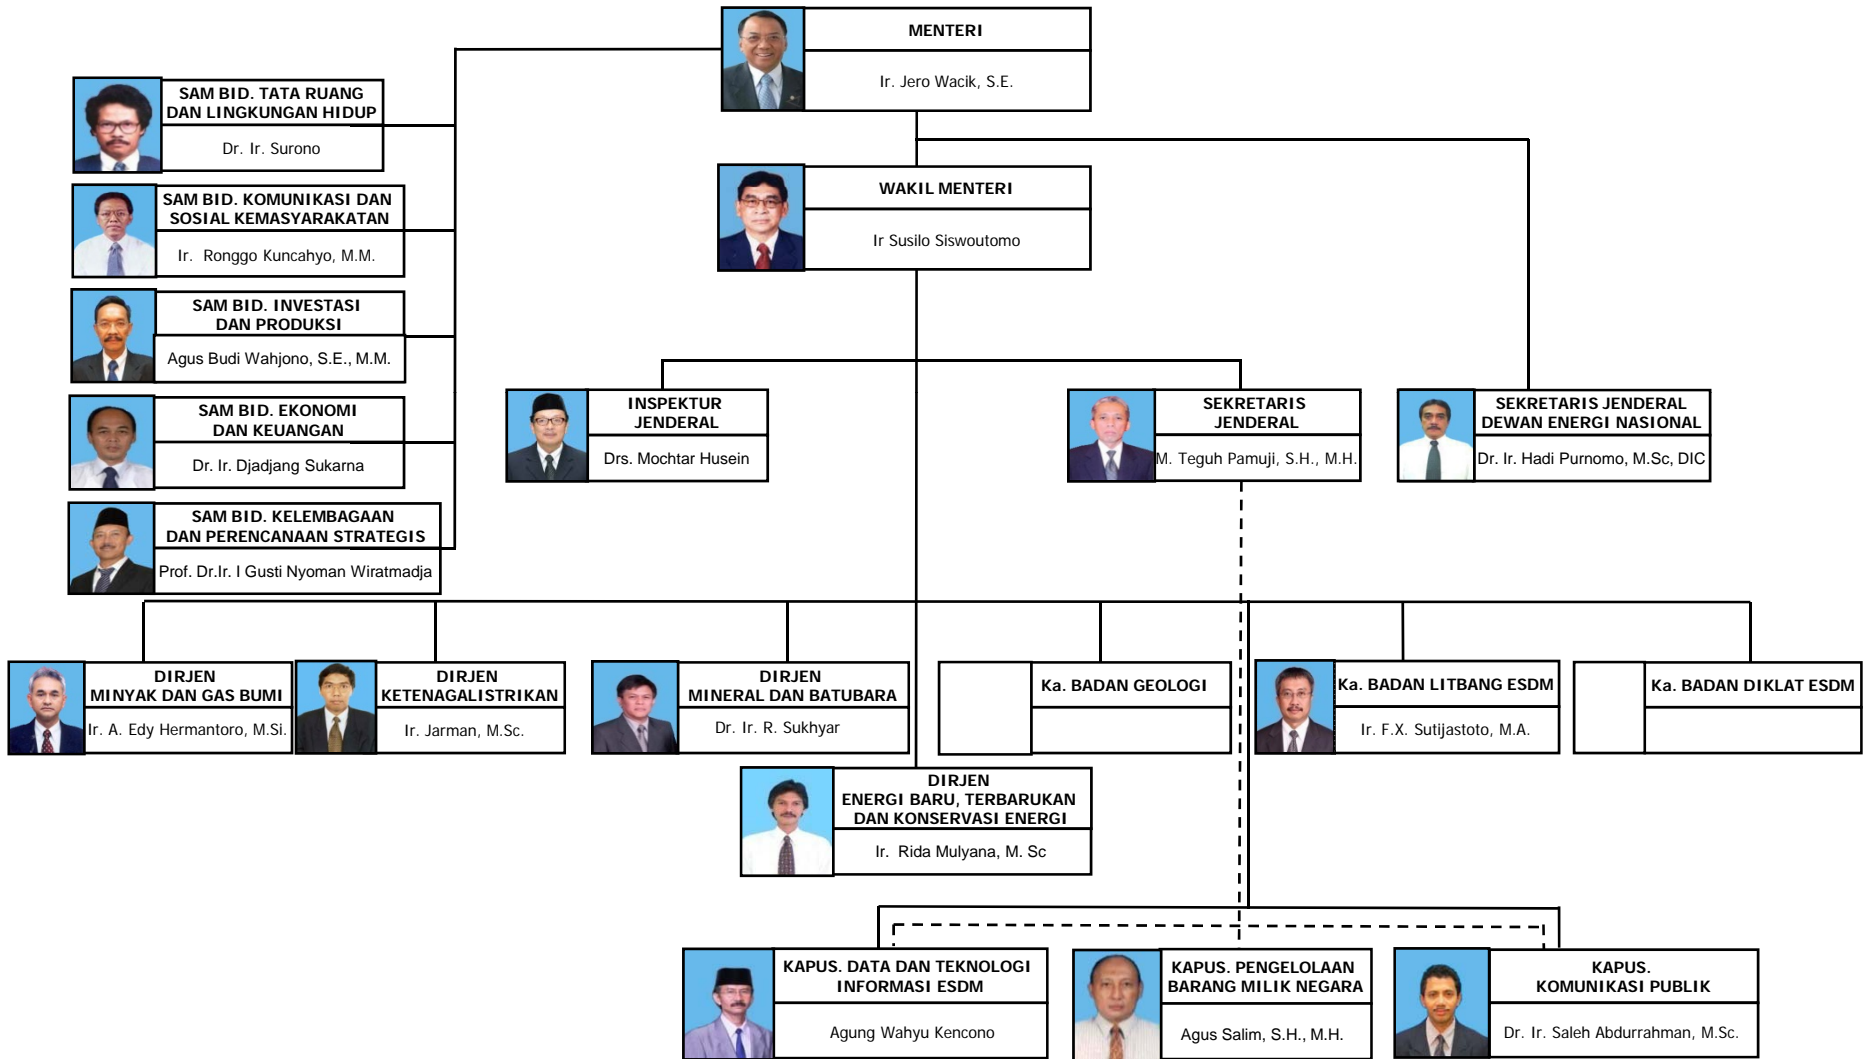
MENTERI
Ir. Jero Wacik, S.E.

SAM BID. TATA RUANG DAN LINGKUNGAN HIDUP
Dr. Ir. Surono

SAM BID. KOMUNIKASI DAN SOSIAL KEMASYARAKATAN
Ir. Ronggo Kuncahyo, M.M.

SAM BID. INVESTASI DAN PRODUKSI
Agus Budi Wahjono, S.E., M.M.

SAM BID. EKONOMI DAN KEUANGAN
Dr. Ir. Djadjang Sukarna

SAM BID. KELEMBAGAAN DAN PERENCANAAN STRATEGIS
Prof. Dr.Ir. I Gusti Nyoman Wiratmadja

WAKIL MENTERI
Ir Susilo Siswoutomo

INSPEKTUR JENDERAL
Drs. Mochtar Husein

SEKRETARIS JENDERAL
M. Teguh Pamuji, S.H., M.H.

SEKRETARIS JENDERAL DEWAN ENERGI NASIONAL
Dr. Ir. Hadi Purnomo, M.Sc, DIC

DIRJEN MINYAK DAN GAS BUMI
Ir. A. Edy Hermantoro, M.Si.

DIRJEN KETENAGALISTRIKAN
Ir. Jarman, M.Sc.

DIRJEN MINERAL DAN BATUBARA
Dr. Ir. R. Sukhyar

Ka. BADAN GEOLOGI

Ka. BADAN LITBANG ESDM
Ir. F.X. Sutijastoto, M.A.

Ka. BADAN DIKLAT ESDM

DIRJEN ENERGI BARU, TERBARUKAN DAN KONSERVASI ENERGI
Ir. Rida Mulyana, M. Sc

KAPUS. DATA DAN TEKNOLOGI INFORMASI ESDM
Agung Wahyu Kencono

KAPUS. PENGELOLAAN BARANG MILIK NEGARA
Agus Salim, S.H., M.H.

KAPUS. KOMUNIKASI PUBLIK
Dr. Ir. Saleh Abdurrahman, M.Sc.